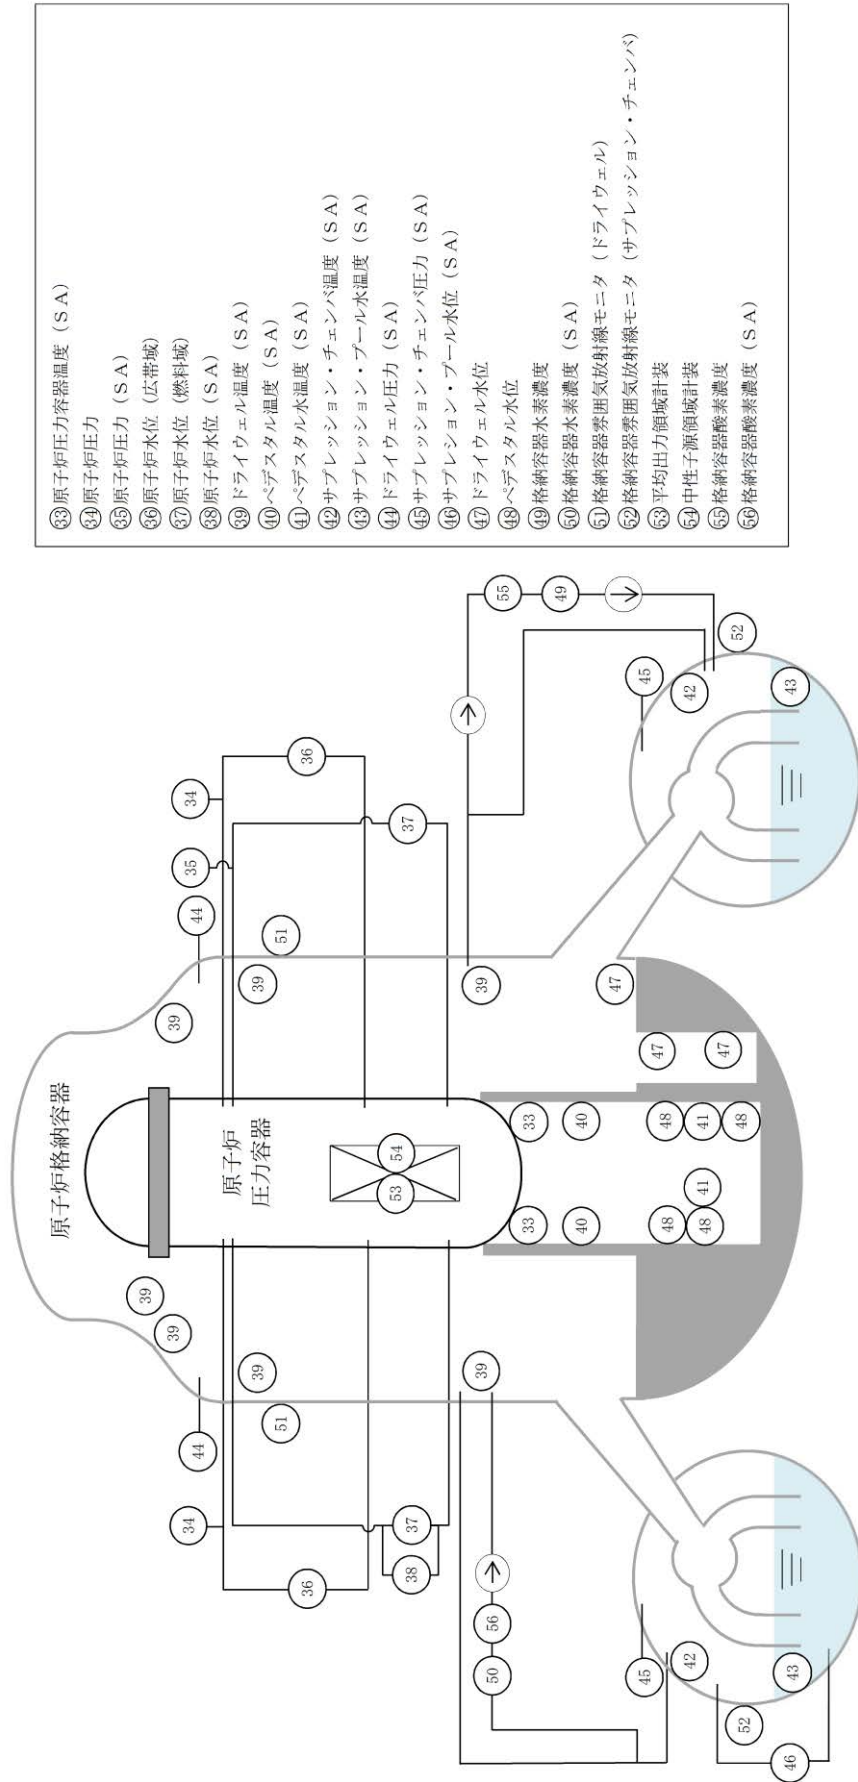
原子炉格納容器

原子炉
圧力容器

39 39 39 44 51 34 36 37 38 56 50 45 42 52 43 46 33 40 48 41 48 53 54 33 40 48 41 48 47 47 47 39 39 51 44 35 34 36 37 39 55 49 45 42 52 43

㉝原子炉圧力容器温度（ＳＡ）
㉞原子炉圧力
㉟原子炉圧力（ＳＡ）
㊱原子炉水位（広帯域）
㊲原子炉水位（燃料域）
㊳原子炉水位（ＳＡ）
㊴ドライウェル温度（ＳＡ）
㊵ペデスタル温度（ＳＡ）
㊶ペデスタル水温度（ＳＡ）
㊷サプレッション・チェンバ温度（ＳＡ）
㊸サプレッション・プール水温度（ＳＡ）
㊹ドライウェル圧力（ＳＡ）
㊺サプレッション・チェンバ圧力（ＳＡ）
㊻サプレッション・プール水位（ＳＡ）
㊼ドライウェル水位
㊽ペデスタル水位
㊾格納容器水素濃度
㊿格納容器水素濃度（ＳＡ）
51格納容器雰囲気放射線モニタ（ドライウェル）
52格納容器雰囲気放射線モニタ（サプレッション・チェンバ）
53平均出力領域計装
54中性子源領域計装
55格納容器酸素濃度
56格納容器酸素濃度（ＳＡ）